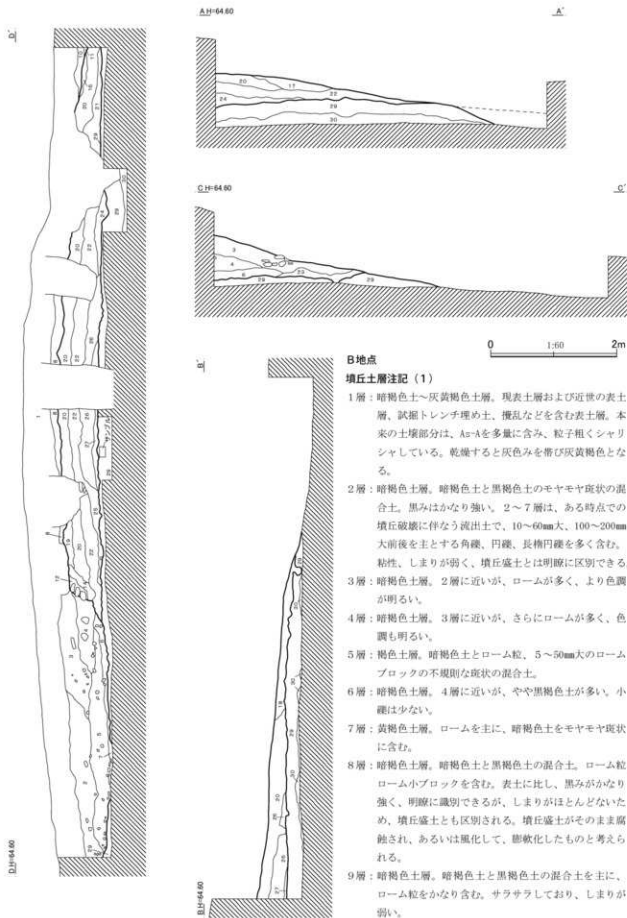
D'

D H=64.60

A H=64.60

A'

20 17 22 24 29 30

C H=64.60

C'

3 4 23 29

0 1:60 2m

B'

B H=64.60

B地点

墳丘土層注記（1）

1層：暗褐色土～灰黄褐色土層。現表土層および近世の表土層、試掘トレンチ埋め土、攪乱などを含む表土層。本来の土壌部分は、As-Aを多量に含み、粒子粗くシャリシャリしている。乾燥すると灰色みを帯び灰黄褐色となる。

2層：暗褐色土層。暗褐色土と黒褐色土のモヤモヤ斑状の混合土。黒みはかなり強い。2～7層は、ある時点での墳丘破壊に伴なう流出土で、10～60㎜大、100～200㎜大前後を主とする角礫、円礫、長楕円礫を多く含む。粘性、しまりが弱く、墳丘盛土とは明瞭に区別できる。

3層：暗褐色土層。2層に近いが、ロームが多く、より色調が明るい。

4層：暗褐色土層。3層に近いが、さらにロームが多く、色調も明るい。

5層：褐色土層。暗褐色土とローム粒、5～50㎜大のロームブロックの不規則な斑状の混合土。

6層：暗褐色土層。4層に近いが、やや黒褐色土が多い。小礫は少ない。

7層：黄褐色土層。ロームを主に、暗褐色土をモヤモヤ斑状に含む。

8層：暗褐色土層。暗褐色土と黒褐色土の混合土。ローム粒ローム小ブロックを含む。表土に比し、黒みがかなり強く、明瞭に識別できるが、しまりがほとんどないため、墳丘盛土とも区別される。墳丘盛土がそのまま腐蝕され、あるいは風化して、膨軟化したものと考えられる。

9層：暗褐色土層。暗褐色土と黒褐色土の混合土を主に、ローム粒をかなり含む。サラサラしており、しまりが弱い。